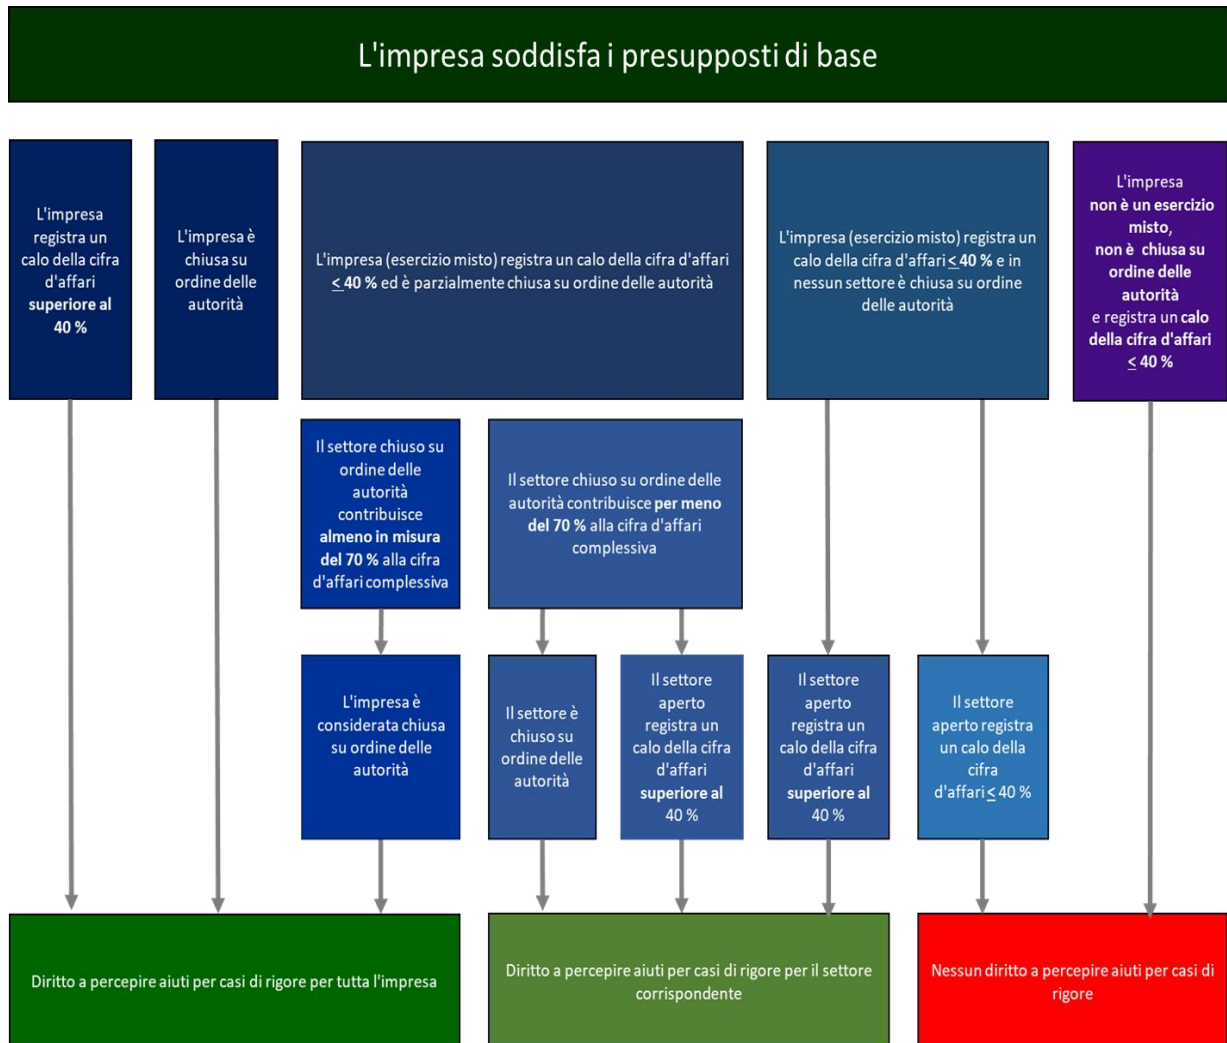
L'impresa soddisfa i presupposti di base

L'impresa registra un calo della cifra d'affari superiore al 40 %

L'impresa è chiusa su ordine delle autorità

L'impresa (esercizio misto) registra un calo della cifra d'affari $\leq$ 40 % ed è parzialmente chiusa su ordine delle autorità

L'impresa (esercizio misto) registra un calo della cifra d'affari $\leq$ 40 % e in nessun settore è chiusa su ordine delle autorità

L'impresa non è un esercizio misto, non è chiusa su ordine delle autorità e registra un calo della cifra d'affari $\leq$ 40 %

Il settore chiuso su ordine delle autorità contribuisce almeno in misura del 70 % alla cifra d'affari complessiva

Il settore chiuso su ordine delle autorità contribuisce per meno del 70 % alla cifra d'affari complessiva

L'impresa è considerata chiusa su ordine delle autorità

Il settore è chiuso su ordine delle autorità

Il settore aperto registra un calo della cifra d'affari superiore al 40 %

Il settore aperto registra un calo della cifra d'affari superiore al 40 %

Il settore aperto registra un calo della cifra d'affari $\leq$ 40 %

Diritto a percepire aiuti per casi di rigore per tutta l'impresa

Diritto a percepire aiuti per casi di rigore per il settore corrispondente

Nessun diritto a percepire aiuti per casi di rigore